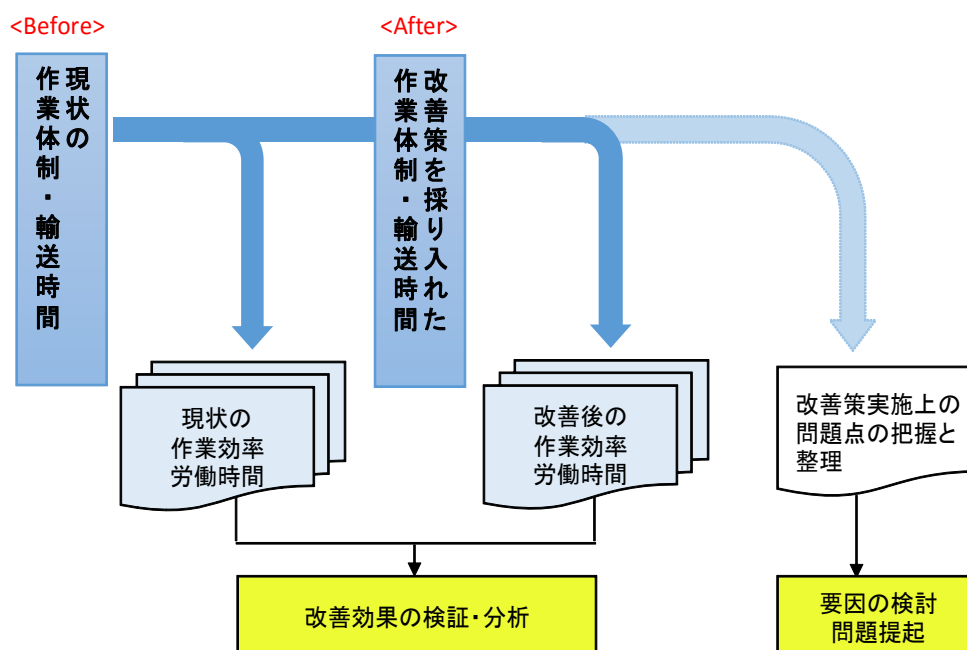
<Before>

現状の作業体制・輸送時間

<After>

改善策を採り入れた作業体制・輸送時間

現状の
作業効率
労働時間

改善後の
作業効率
労働時間

改善策実施上の問題点の把握と整理

改善効果の検証・分析

要因の検討
問題提起